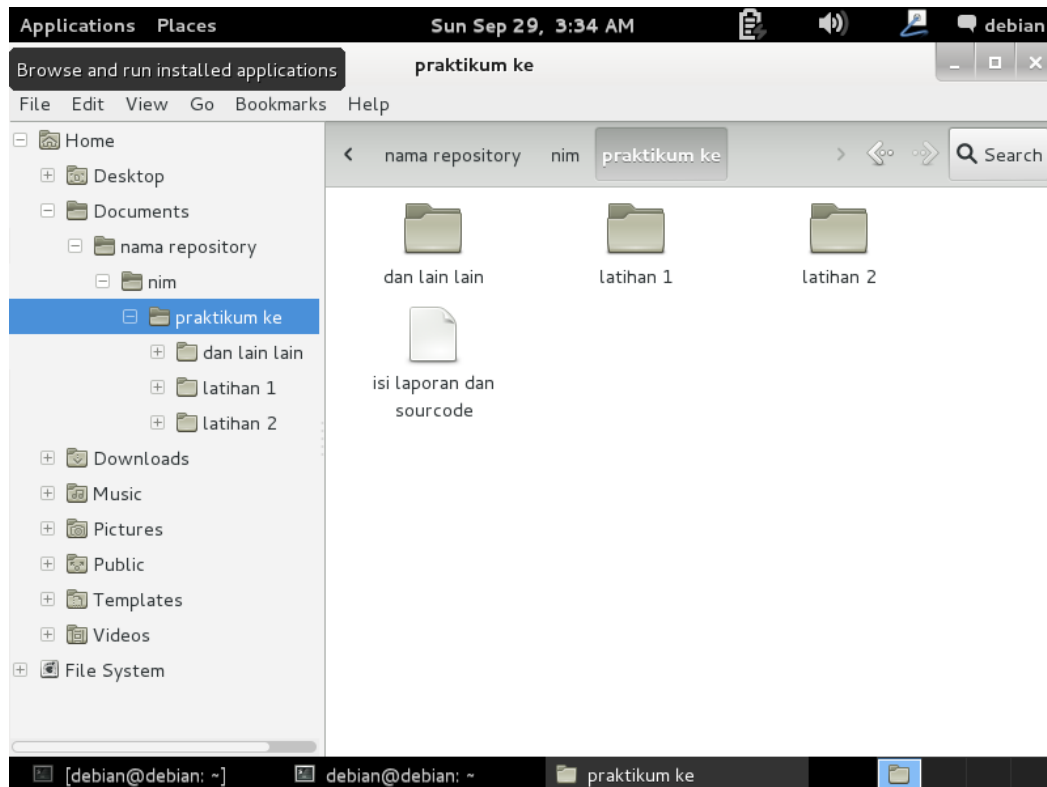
Applications Places Sun Sep 29, 3:34 AM debian

Browse and run installed applications praktikum ke

File Edit View Go Bookmarks Help

Home
Desktop
Documents
nama repository
nim
praktikum ke
dan lain lain
latihan 1
latihan 2
Downloads
Music
Pictures
Public
Templates
Videos
File System

nama repository nim praktikum ke Search

dan lain lain
latihan 1
latihan 2
isi laporan dan sourcode

[debian@debian: ~] debian@debian: ~ praktikum ke